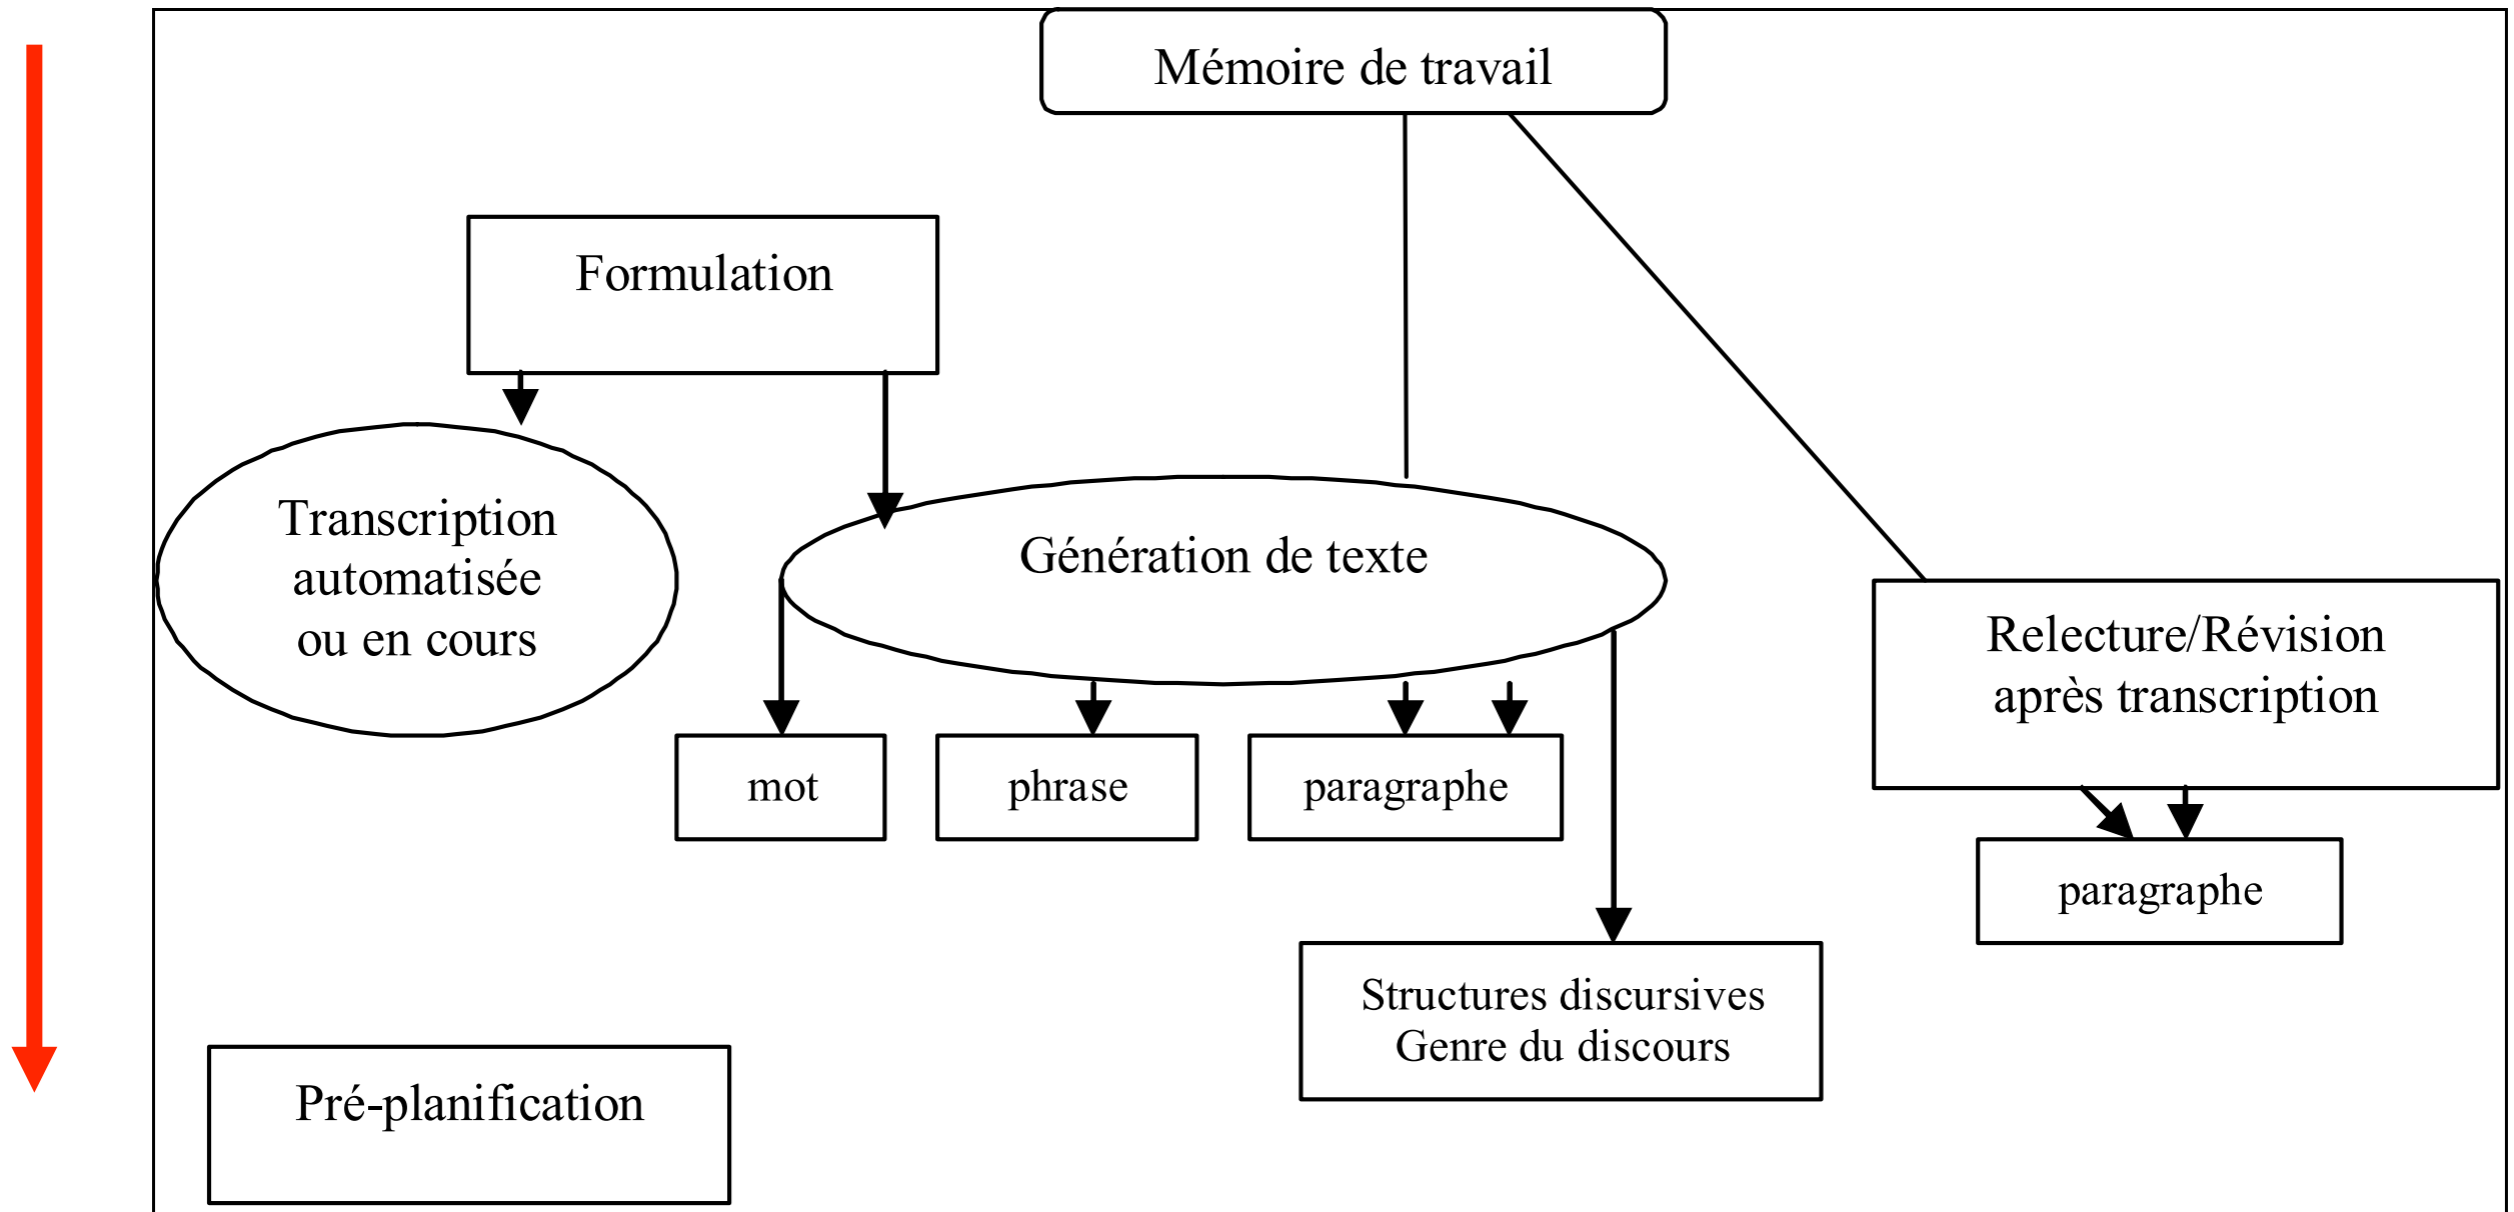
Mémoire de travail

Formulation

Transcription automatisée ou en cours

Génération de texte

Relecture/Révision après transcription

mot

phrase

paragraphe

paragraphe

Structures discursives
Genre du discours

Pré-planification